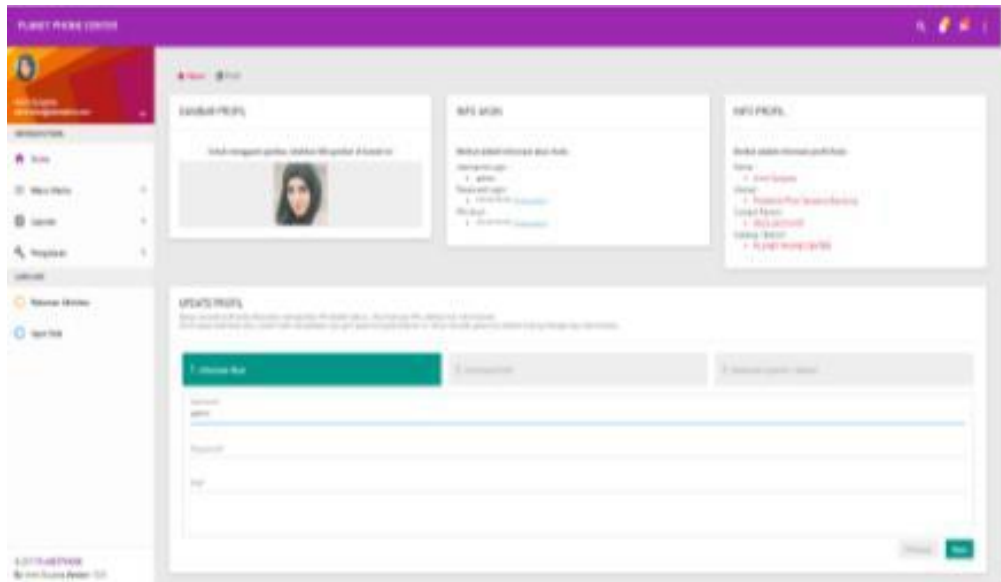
PLANET PHONE CENTER

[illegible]

Home

Menu Master

Laporan

Pengaturan

Pekerjaan Aktivitas

Input Data

Home Profil

GAMBAR PROFIL

Untuk mengganti gambar, silahkan klik gambar di bawah ini

INFO AKUN

Berikut adalah informasi akun Anda.

INFO PROFIL

Berikut adalah informasi profil Anda

UPDATE PROFIL

1. Informasi Akun

2. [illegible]

3. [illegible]

Username
admin

Password

Email

Previous

Next

© 2017 PLANETPHONE
By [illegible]